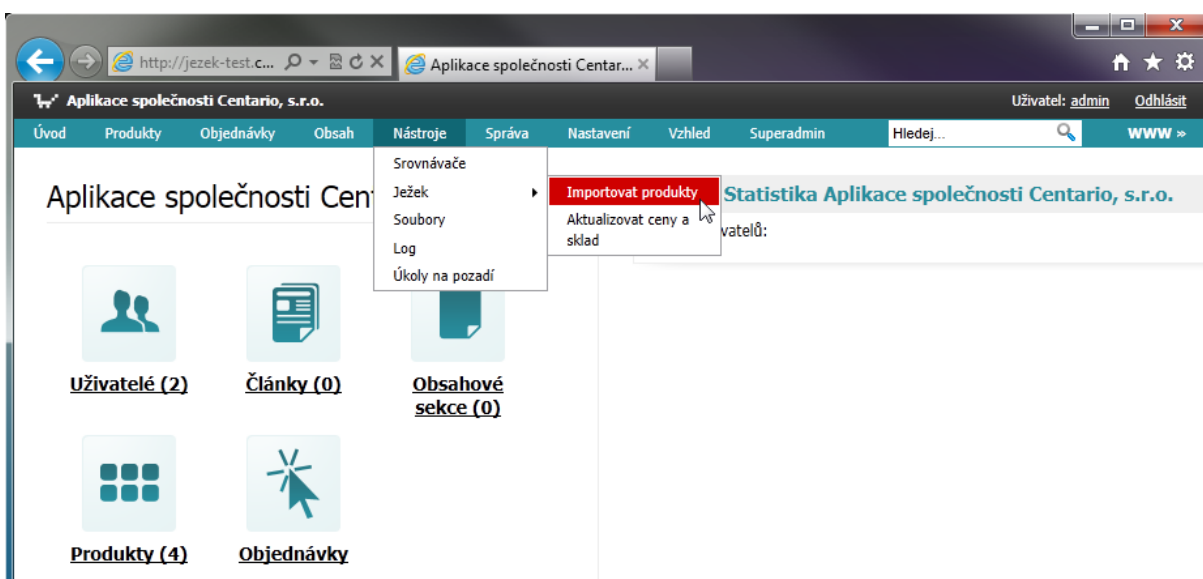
http://jezek-test.c...

Aplikace společnosti Centar...

Aplikace společnosti Centario, s.r.o.

Uživatel: admin Odhlásit

Úvod Produkty Objednávky Obsah Nástroje Správa Nastavení Vzhled Superadmin Hledej... WWW »

Srovnávače
Ježek
Soubory
Log
Úkoly na pozadí

Importovat produkty
Aktualizovat ceny a sklad

Aplikace společnosti Cent

Statistika Aplikace společnosti Centario, s.r.o.

vatelů:

Uživatelé (2)

Články (0)

Obsahové sekce (0)

Produkty (4)

Objednávky